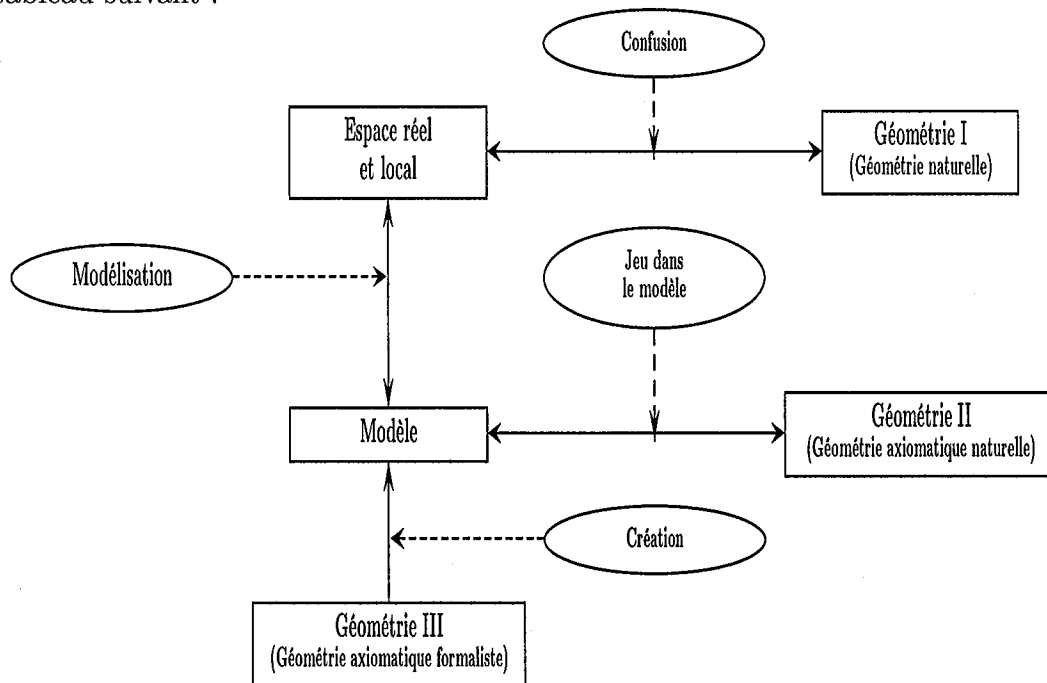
tableau suivant :

Confusion

Espace réel et local

Géométrie I (Géométrie naturelle)

Modélisation

Jeu dans le modèle

Modèle

Géométrie II (Géométrie axiomatique naturelle)

Création

Géométrie III (Géométrie axiomatique formaliste)